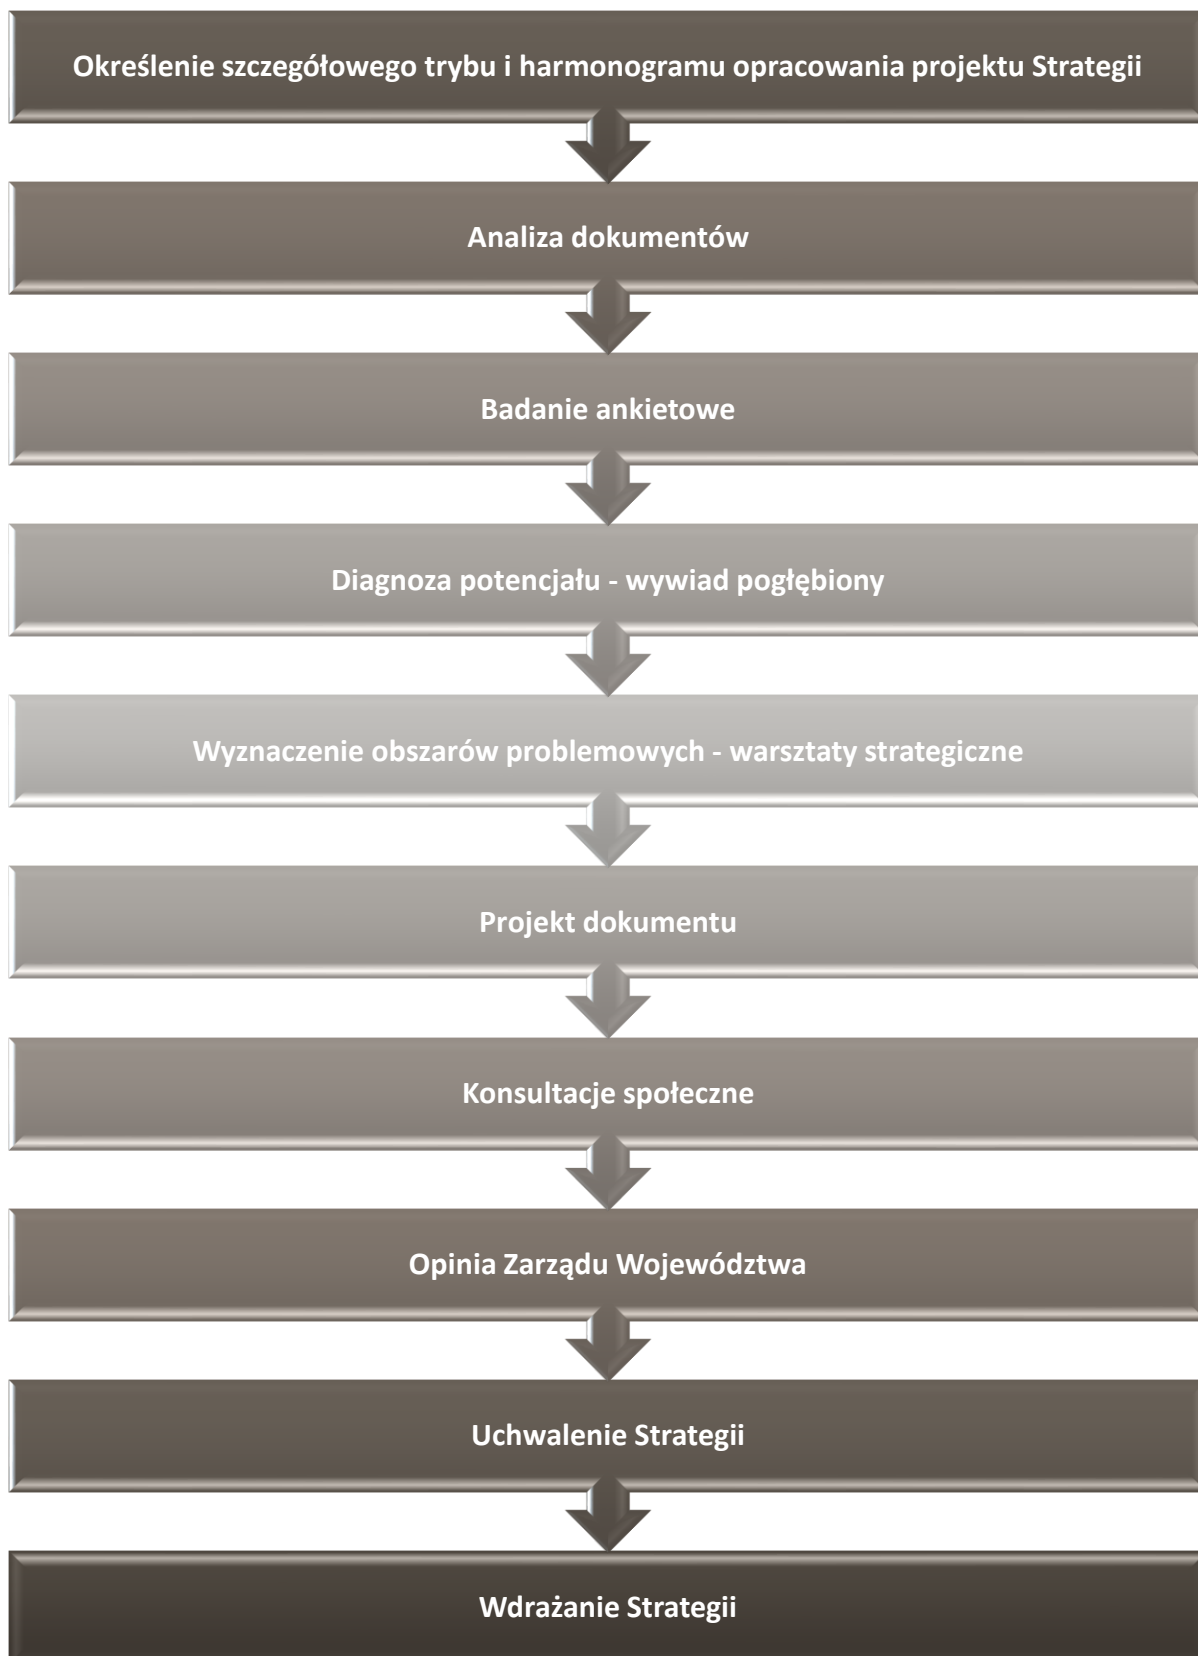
Określenie szczegółowego trybu i harmonogramu opracowania projektu Strategii

Analiza dokumentów

Badanie ankietowe

Diagnoza potencjału - wywiad pogłębiony

Wyznaczenie obszarów problemowych - warsztaty strategiczne

Projekt dokumentu

Konsultacje społeczne

Opinia Zarządu Województwa

Uchwalenie Strategii

Wdrażanie Strategii